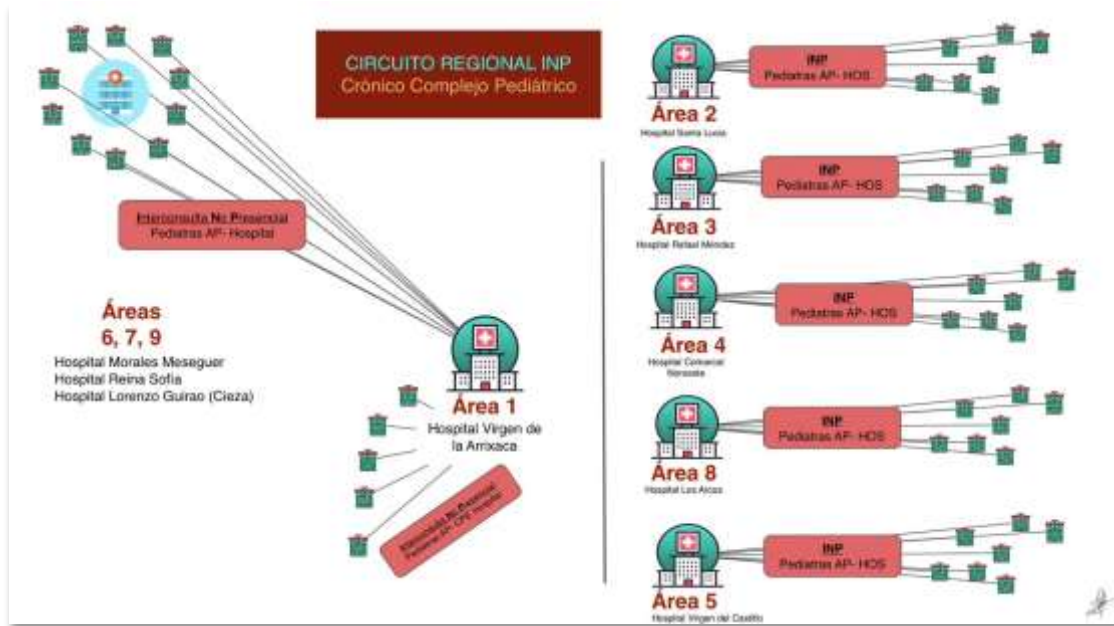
CIRCUITO REGIONAL INP
Crónico Complejo Pediátrico

Interconsulta No Presencial
Pediatras AP- Hospital

Áreas
6, 7, 9
Hospital Morales Meseguer
Hospital Reina Sofía
Hospital Lorenzo Guirao (Cieza)

Área 1
Hospital Virgen de la Arrixaca

Interconsulta No Presencial
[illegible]

INP
Pediatras AP- HOS
Área 2
Hospital Santa Lucía

INP
Pediatras AP- HOS
Área 3
Hospital Rafael Méndez

INP
Pediatras AP- HOS
Área 4
Hospital Comarcal Noroeste

INP
Pediatras AP- HOS
Área 8
Hospital Los Arcos

INP
Pediatras AP- HOS
Área 5
Hospital Virgen del Castillo